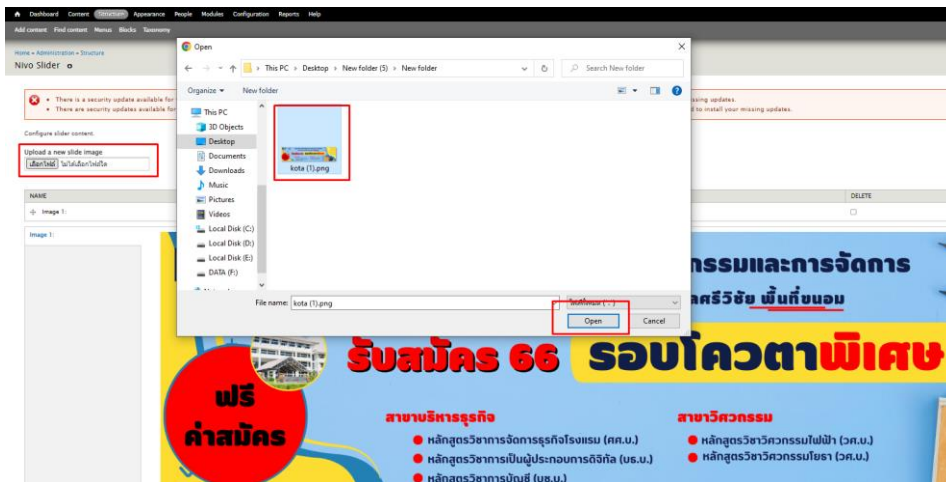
Dashboard Content Structure Appearance People Modules Configuration Reports Help

Add content Find content Menus Blocks Taxonomy

Home » Administration » Structure

Nivo Slider

There is a security update available for
There are security updates available for

issing updates.
d to install your missing updates.

Configure slider content.

Upload a new slide image
เลือกไฟล์ ไม่ได้เลือกไฟล์ใด

NAME

Image 1:

DELETE

Image 1:

Open

This PC > Desktop > New folder (5) > New folder

Search New folder

Organize ▾ New folder

This PC
3D Objects
Desktop
Documents
Downloads
Music
Pictures
Videos
Local Disk (C:)
Local Disk (D:)
Local Disk (E:)
DATA (F:)

kota (1).png

File name: kota (1).png

ไฟล์ทั้งหมด (*.*)

Open Cancel

กรรมและการจัดการ
ลศรีวิชัย พื้นที่ขนอม

รับสมัคร 66 รอบโควตาพิเศษ

ฟรี
ค่าสมัคร

สาขาบริหารธุรกิจ
หลักสูตรวิชาการจัดการธุรกิจโรงแรม (ศศ.บ.)
หลักสูตรวิชาการเป็นผู้ประกอบการดิจิทัล (บธ.บ.)
หลักสูตรวิชาการบัญชี (บช.บ.)

สาขาวิศวกรรม
หลักสูตรวิชาวิศวกรรมไฟฟ้า (วศ.บ.)
หลักสูตรวิชาวิศวกรรมโยธา (วศ.บ.)